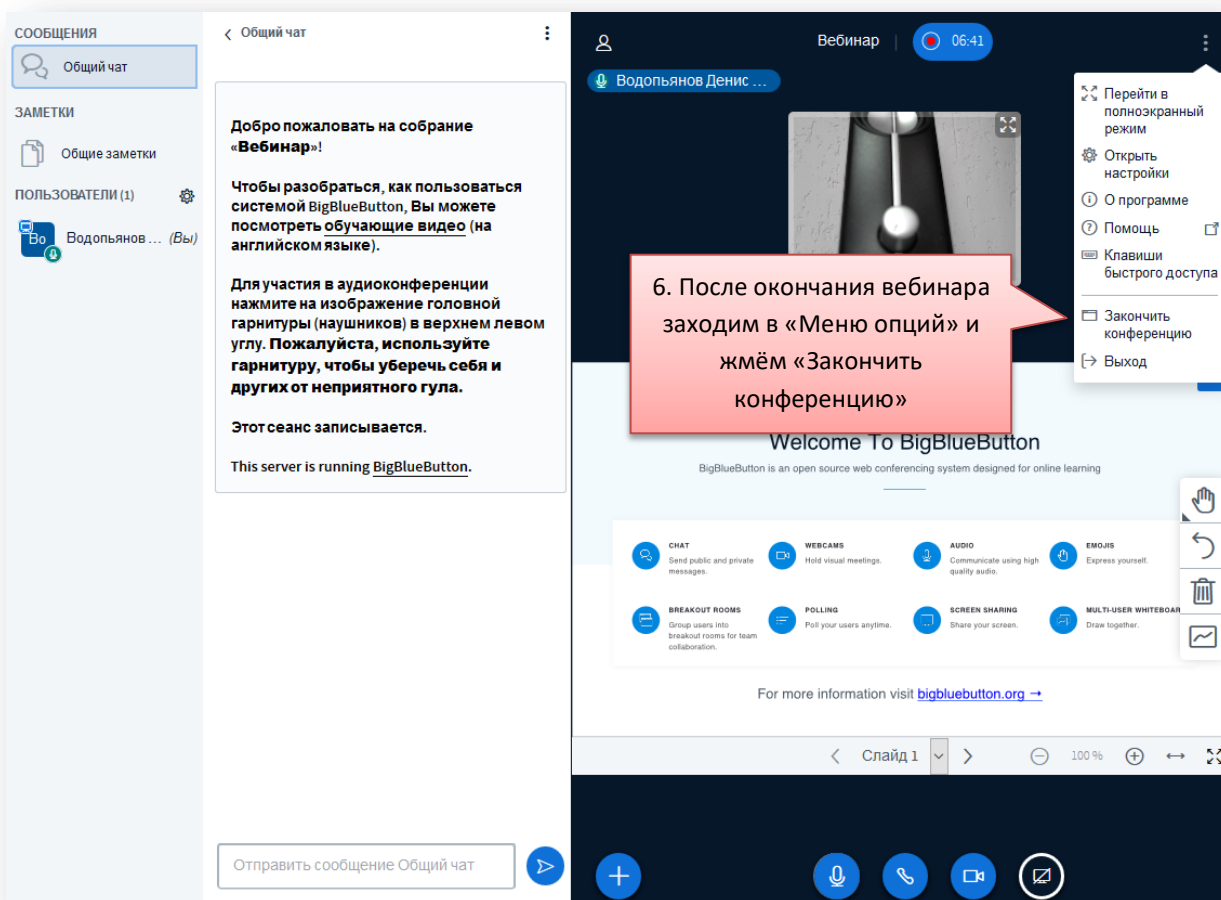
СООБЩЕНИЯ

Общий чат

ЗАМЕТКИ

Общие заметки

ПОЛЬЗОВАТЕЛИ (1)

Bo Водопьянов ... (Вы)

Общий чат

Добро пожаловать на собрание «Вебинар»!

Чтобы разобраться, как пользоваться системой BigBlueButton, Вы можете посмотреть обучающие видео (на английском языке).

Для участия в аудиоконференции нажмите на изображение головной гарнитуры (наушников) в верхнем левом углу. Пожалуйста, используйте гарнитуру, чтобы уберечь себя и других от неприятного гула.

Этот сеанс записывается.

This server is running BigBlueButton.

Отправить сообщение Общий чат

Вебинар 06:41

Водопьянов Денис ...

Перейти в полноэкранный режим
Открыть настройки
О программе
Помощь
Клавиши быстрого доступа
Закончить конференцию
Выход

6. После окончания вебинара заходим в «Меню опций» и жмём «Закончить конференцию»

Welcome To BigBlueButton

BigBlueButton is an open source web conferencing system designed for online learning

CHAT
Send public and private messages.

WEBCAMS
Hold visual meetings.

AUDIO
Communicate using high quality audio.

EMOJIS
Express yourself.

BREAKOUT ROOMS
Group users into breakout rooms for team collaboration.

POLLING
Poll your users anytime.

SCREEN SHARING
Share your screen.

MULTI-USER WHITEBOAR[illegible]
Draw together.

For more information visit bigbluebutton.org →

Слайд 1

100 %